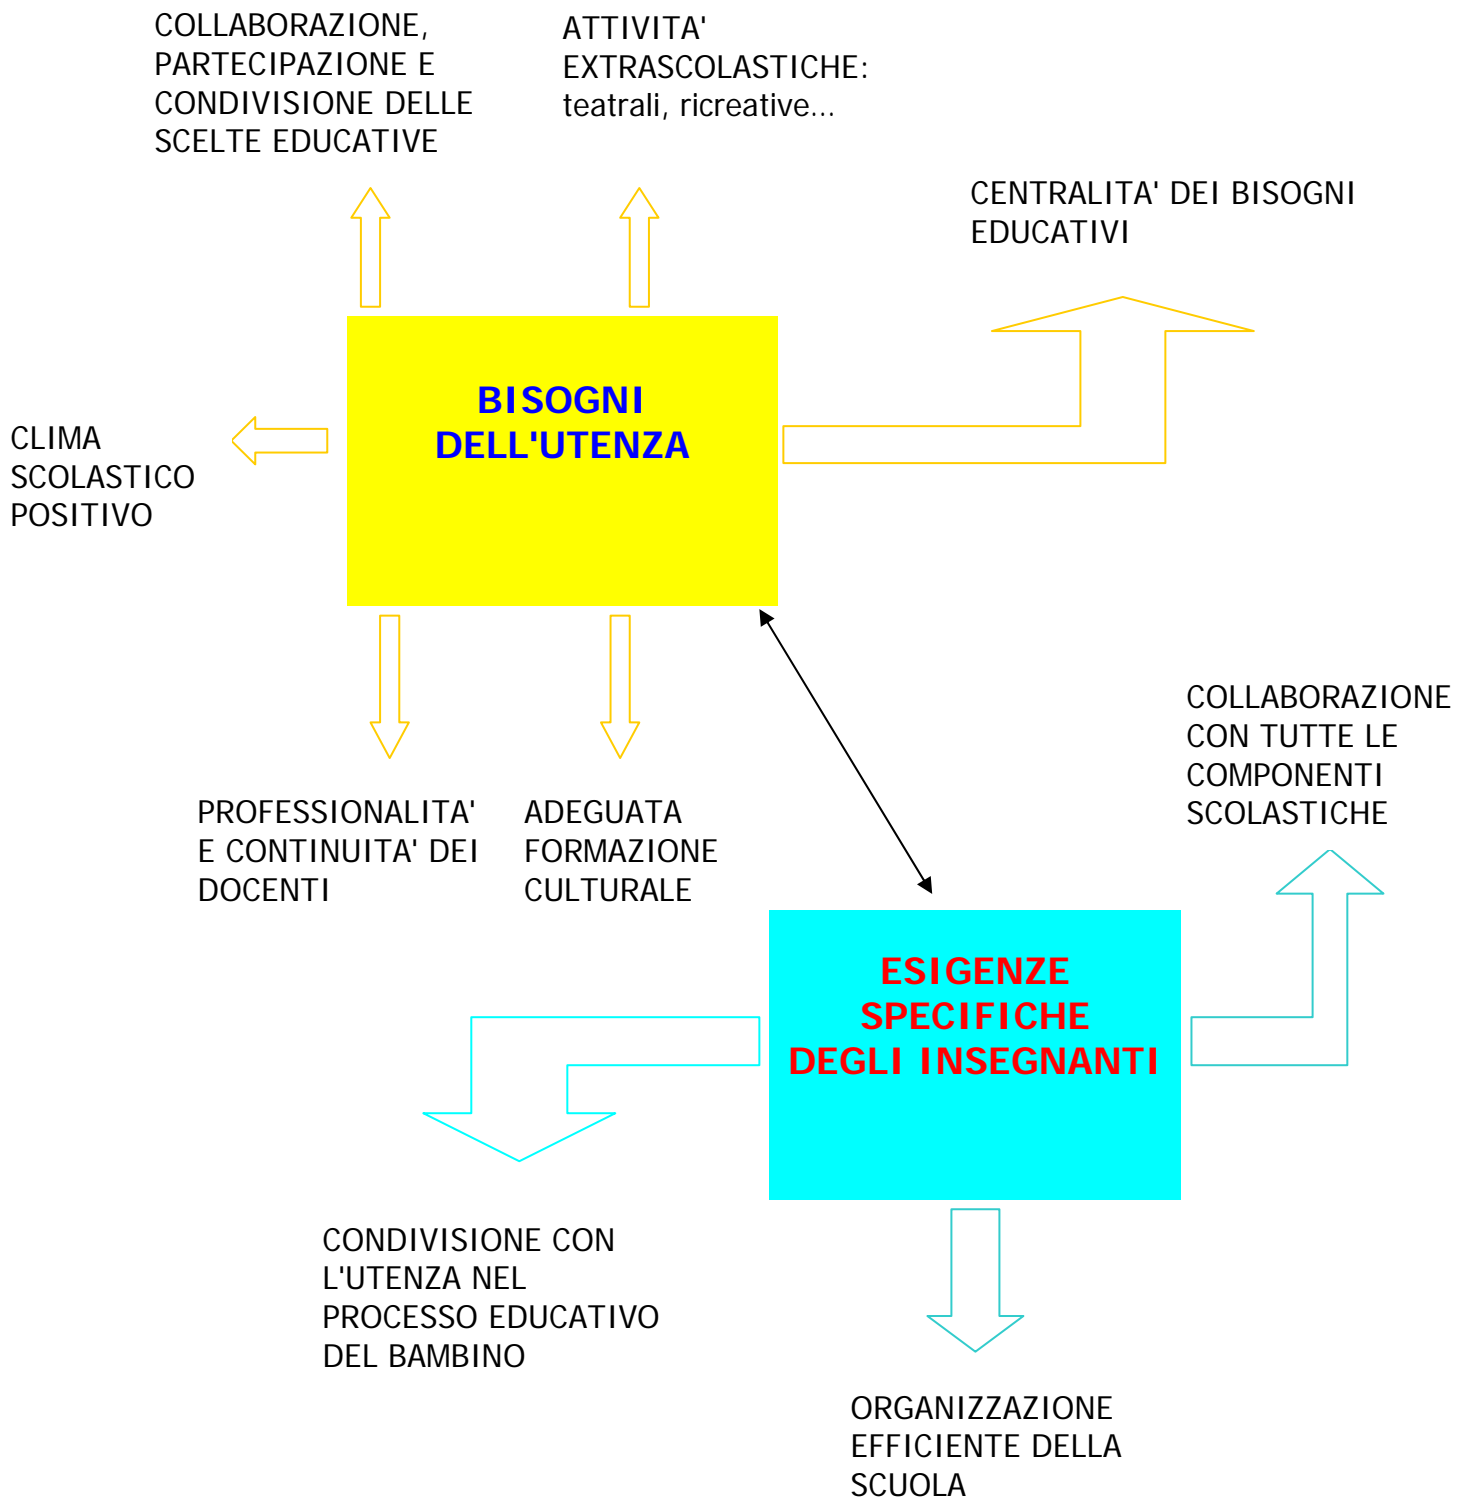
COLLABORAZIONE, PARTECIPAZIONE E CONDIVISIONE DELLE SCELTE EDUCATIVE

ATTIVITA' EXTRASCOLASTICHE: teatrali, ricreative...

CENTRALITA' DEI BISOGNI EDUCATIVI

BISOGNI DELL'UTENZA

CLIMA SCOLASTICO POSITIVO

PROFESSIONALITA' E CONTINUITA' DEI DOCENTI

ADEGUATA FORMAZIONE CULTURALE

COLLABORAZIONE CON TUTTE LE COMPONENTI SCOLASTICHE

ESIGENZE SPECIFICHE DEGLI INSEGNANTI

CONDIVISIONE CON L'UTENZA NEL PROCESSO EDUCATIVO DEL BAMBINO

ORGANIZZAZIONE EFFICIENTE DELLA SCUOLA